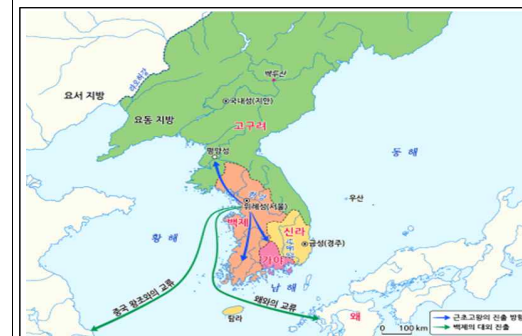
요서 지방
요동 지방
백두산
국내성(지안)
고구려
평양성
동 해
우산
위례성(서울)
백제
신라
금성(경주)
가야
황 해
남 해
중국 왕조와의 교류
왜와의 교류
탐라
왜
0 100 km
근초고왕의 진출 방향
백제의 대외 진출